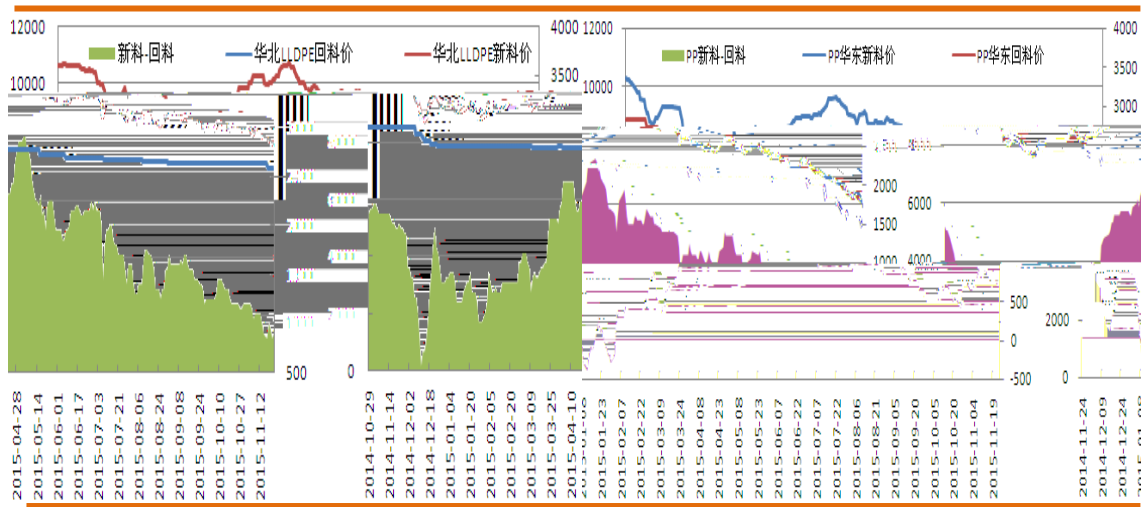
12000
10000
4000
3500
新料-回料
华北LLDPE回料价
华北LLDPE新料价
500
0
2015-04-28
2015-05-14
2015-06-01
2015-06-17
2015-07-03
2015-07-21
2015-08-06
2015-08-24
2015-09-08
2015-09-24
2015-10-10
2015-10-27
2015-11-12
2014-10-29
2014-11-14
2014-12-02
2014-12-18
2015-01-04
2015-01-20
2015-02-05
2015-02-20
2015-03-09
2015-03-25
2015-04-10
12000
10000
PP新料-回料
PP华东新料价
PP华东回料价
4000
3500
3000
2000
1500
1000
6000
4000
2000
0
500
0
-500
2015-01-23
2015-02-07
2015-02-22
2015-03-09
2015-03-24
2015-04-08
2015-04-23
2015-05-08
2015-05-23
2015-06-07
2015-06-22
2015-07-07
2015-07-22
2015-08-06
2015-08-21
2015-09-05
2015-09-20
2015-10-05
2015-10-20
2015-11-04
2015-11-19
2014-11-24
2014-12-09
2014-12-24
2015-01-08